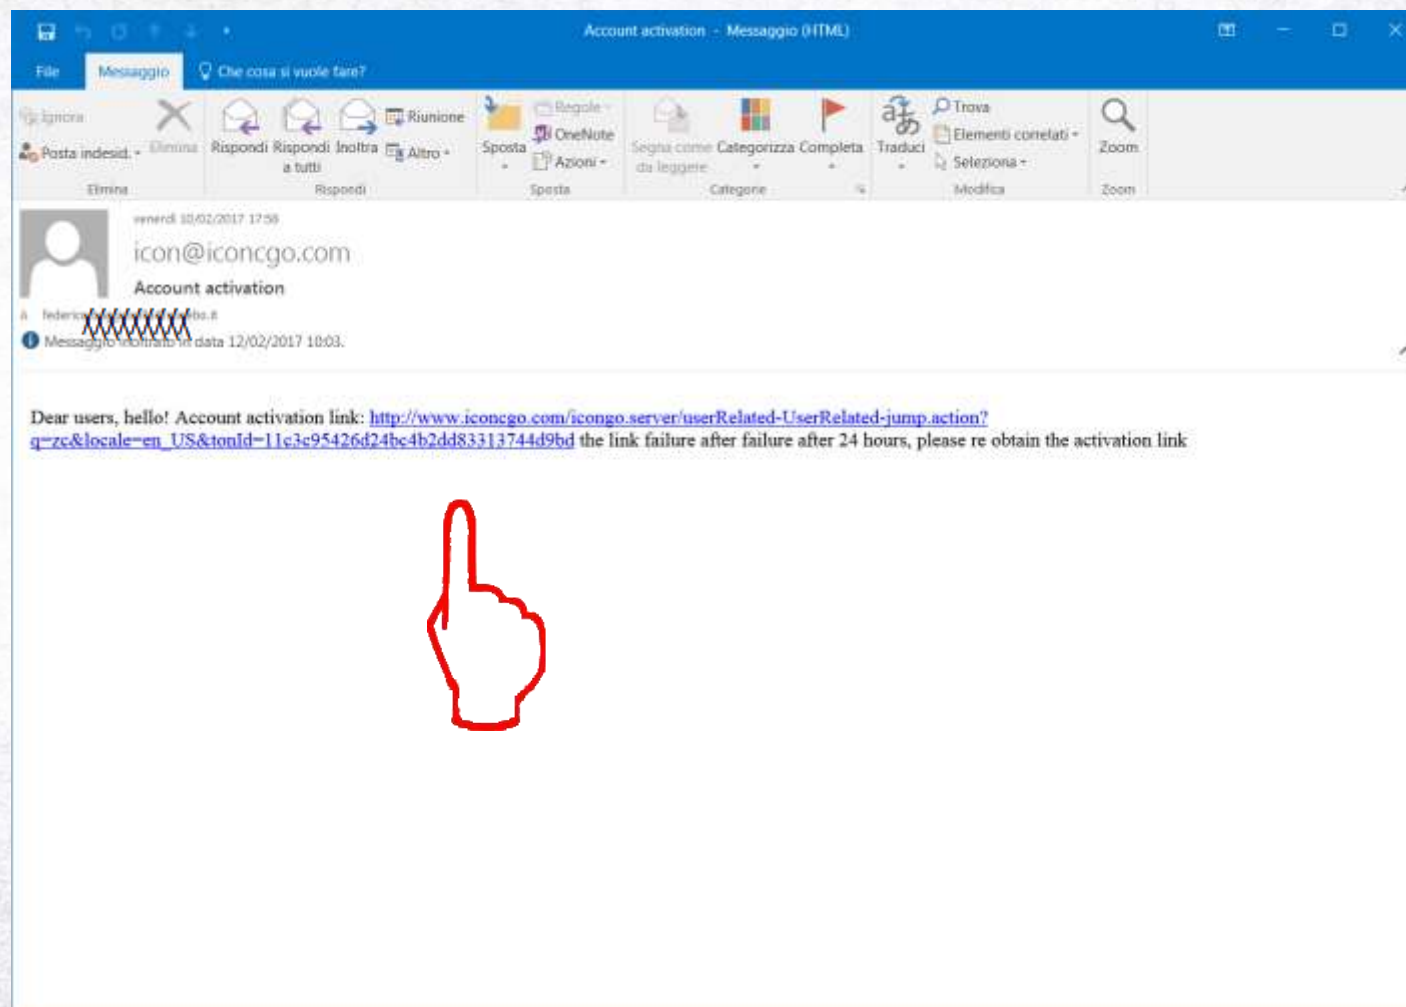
Account activation - Messaggio (HTML)

File Messaggio Che cosa si vuole fare?

Ignora
Posta indesid.
Elimina
Elimina

Rispondi Rispondi a tutti Inoltra
Riunione
Altro
Rispondi

Sposta
Regole
OneNote
Azioni
Sposta

Segna come da leggere
Categorizza
Completa
Categorie

Traduci
Trova
Elementi correlati
Seleziona
Modifica

Zoom
Zoom

venerdì 10/02/2017 17:58
icon@iconcgo.com
Account activation
A federica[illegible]bo.it
Messaggio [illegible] in data 12/02/2017 10:03.

Dear users, hello! Account activation link: http://www.iconcgo.com/icongo.server/userRelated-UserRelated-jump.action?q=zc&locale=en_US&tonId=11c3c95426d24bc4b2dd83313744d9bd the link failure after failure after 24 hours, please re obtain the activation link